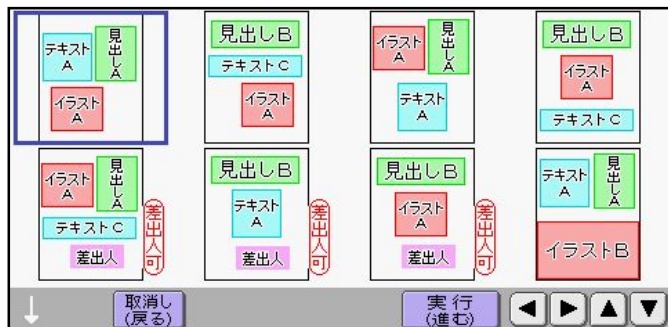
テキストA
見出しA
イラストA

見出しB
テキストC
イラストA

イラストA
見出しA
テキストA

見出しB
イラストA
テキストC

イラストA
見出しA
テキストC
差出人
差出人可

見出しB
テキストA
差出人
差出人可

見出しB
イラストA
差出人
差出人可

テキストA
見出しA
イラストB

↓
取消し
(戻る)
実行
(進む)
◀ ▶ ▲ ▼